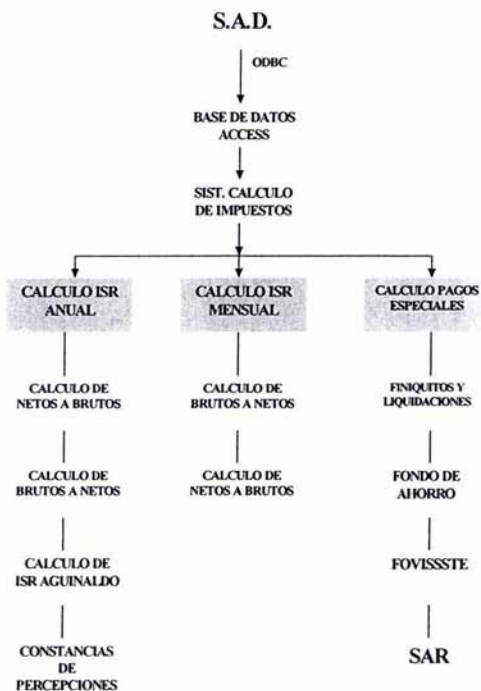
S.A.D.

ODBC

BASE DE DATOS ACCESS

SIST. CALCULO DE IMPUESTOS

CALCULO ISR ANUAL

CALCULO DE NETOS A BRUTOS

CALCULO DE BRUTOS A NETOS

CALCULO DE ISR AGUINALDO

CONSTANCIAS DE PERCEPCIONES

CALCULO ISR MENSUAL

CALCULO DE BRUTOS A NETOS

CALCULO DE NETOS A BRUTOS

CALCULO PAGOS ESPECIALES

FINIQUITOS Y LIQUIDACIONES

FONDO DE AHORRO

FOVISSSTE

SAR